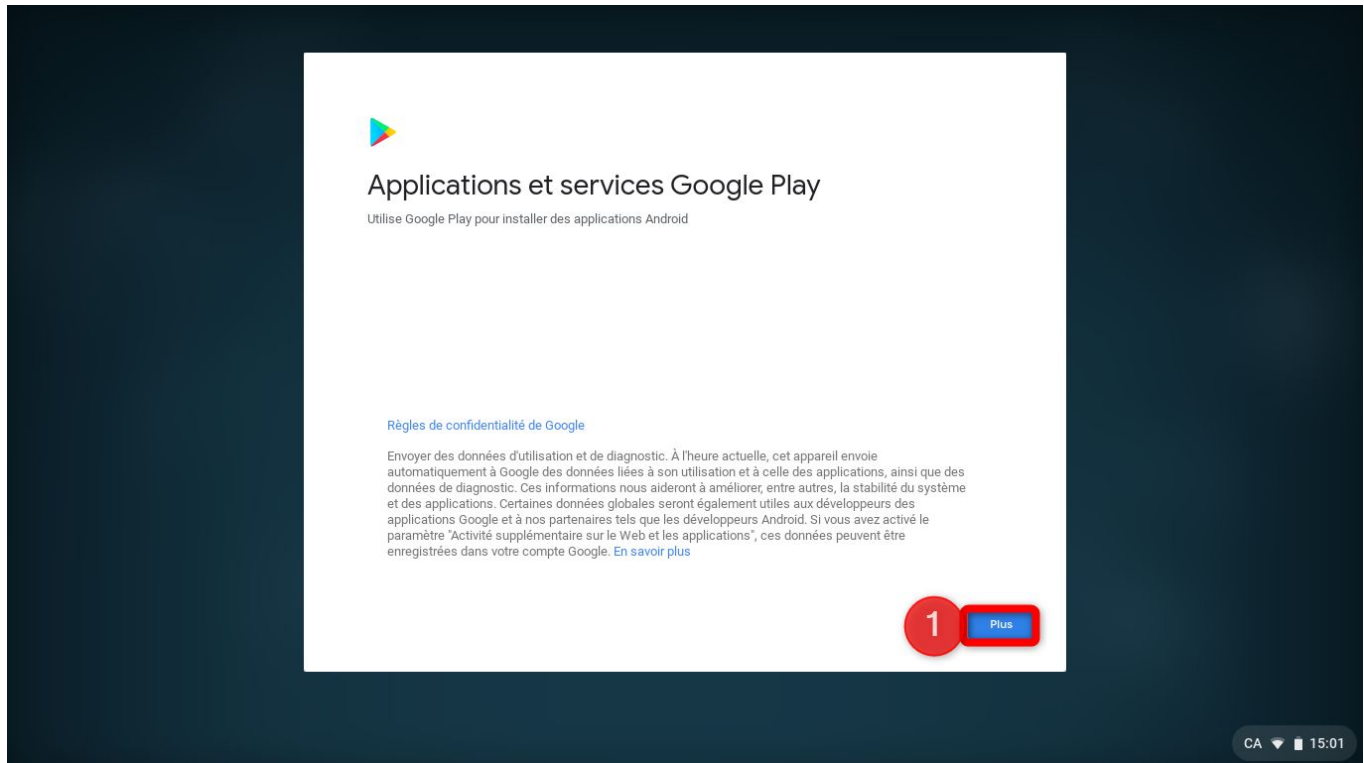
Applications et services Google Play

Utilise Google Play pour installer des applications Android

Règles de confidentialité de Google

Envoyer des données d'utilisation et de diagnostic. À l'heure actuelle, cet appareil envoie automatiquement à Google des données liées à son utilisation et à celle des applications, ainsi que des données de diagnostic. Ces informations nous aideront à améliorer, entre autres, la stabilité du système et des applications. Certaines données globales seront également utiles aux développeurs des applications Google et à nos partenaires tels que les développeurs Android. Si vous avez activé le paramètre "Activité supplémentaire sur le Web et les applications", ces données peuvent être enregistrées dans votre compte Google. En savoir plus

1

Plus

CA 15:01